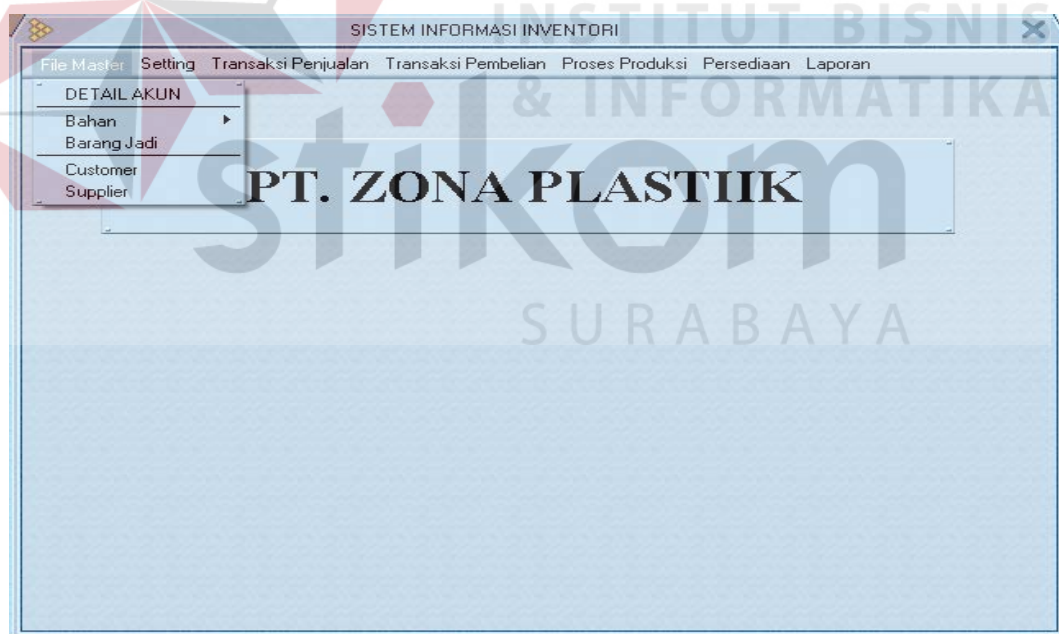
SISTEM INFORMASI INVENTORI

File Master Setting Transaksi Penjualan Transaksi Pembelian Proses Produksi Persediaan Laporan

DETAIL AKUN
Bahan
Barang Jadi
Customer
Supplier

PT. ZONA PLASTIIK

INSTITUT BISNIS & INFORMATIKA stikom SURABAYA